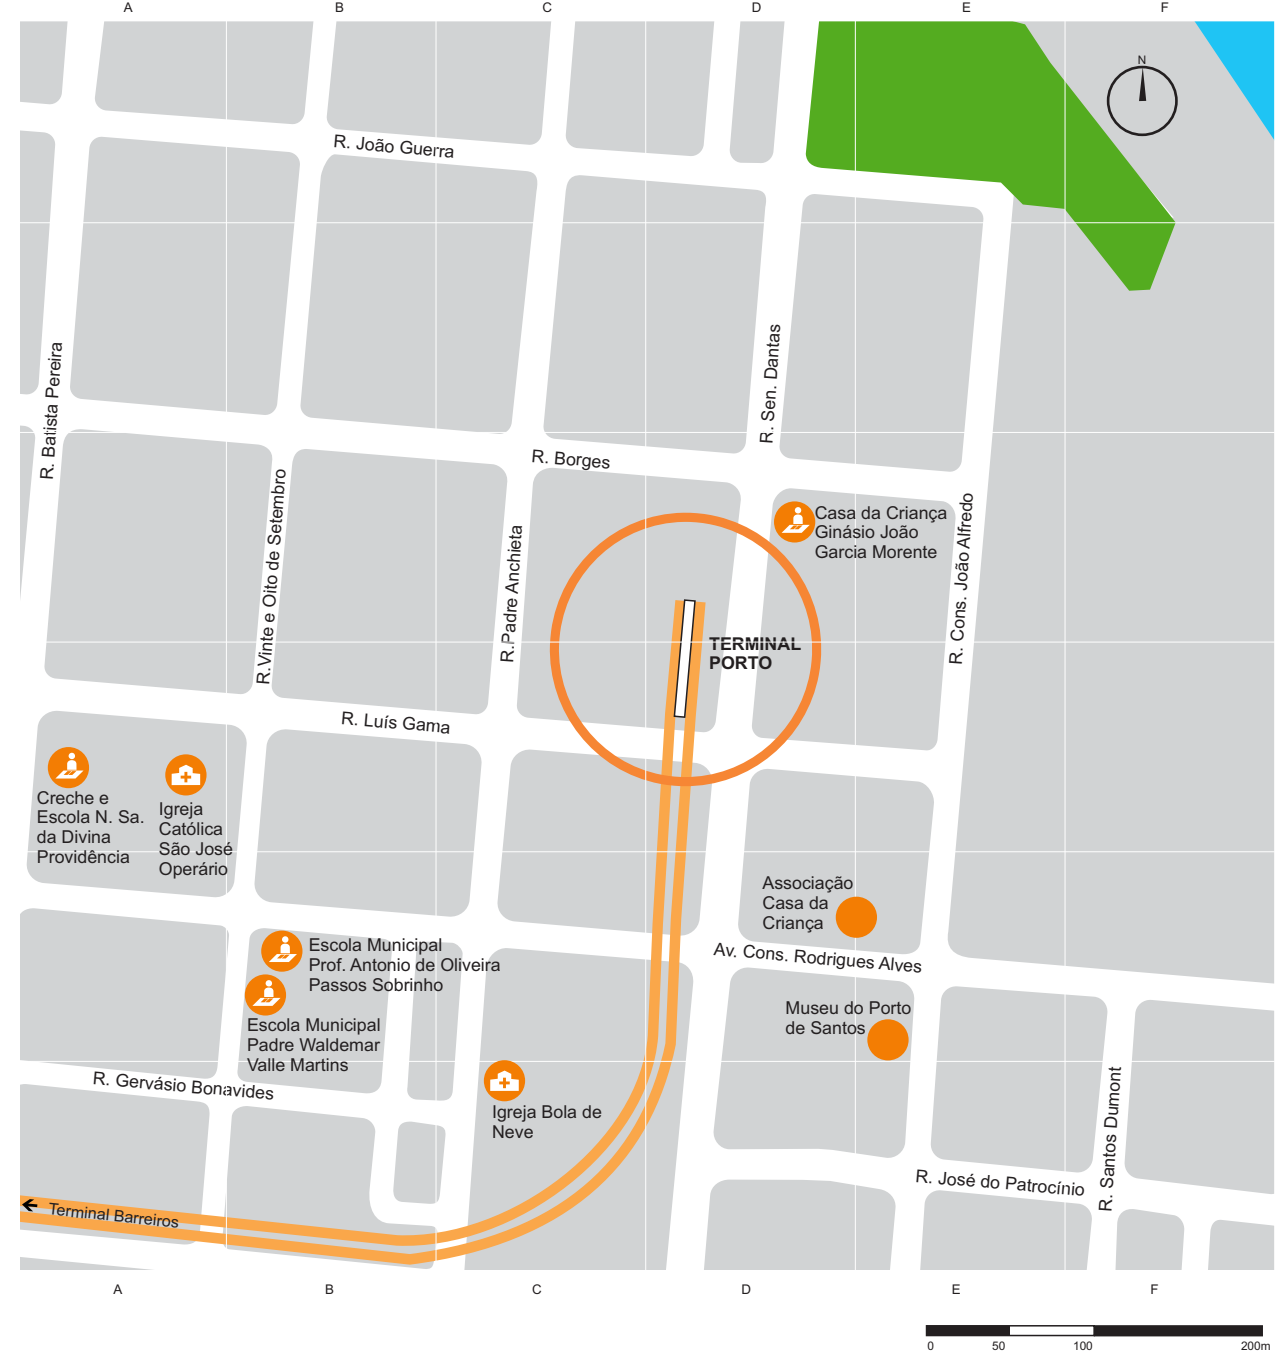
A B C D E F

N

R. João Guerra

R. Batista Pereira

R. Sen. Dantas

R. Borges

Casa da Criança Ginásio João Garcia Morente

R.Vinte e Oito de Setembro

R.Padre Anchieta

TERMINAL PORTO

R. Cons. João Alfredo

R. Luís Gama

Creche e Escola N. Sa. da Divina Providência

Igreja Católica São José Operário

Associação Casa da Criança

Av. Cons. Rodrigues Alves

Escola Municipal Prof. Antonio de Oliveira Passos Sobrinho

Escola Municipal Padre Waldemar Valle Martins

Museu do Porto de Santos

R. Gervásio Bonavides

Igreja Bola de Neve

R. José do Patrocínio

R. Santos Dumont

Terminal Barreiros

A B C D E F

0 50 100 200m